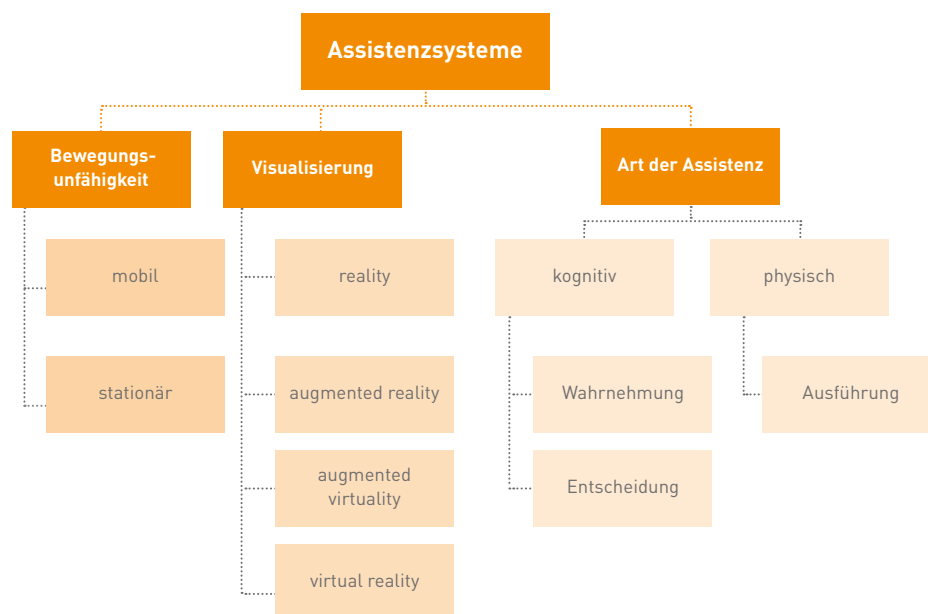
Assistenzsysteme

Bewegungsunfähigkeit

mobil

stationär

Visualisierung

reality

augmented reality

augmented virtuality

virtual reality

Art der Assistenz

kognitiv

Wahrnehmung

Entscheidung

physisch

Ausführung